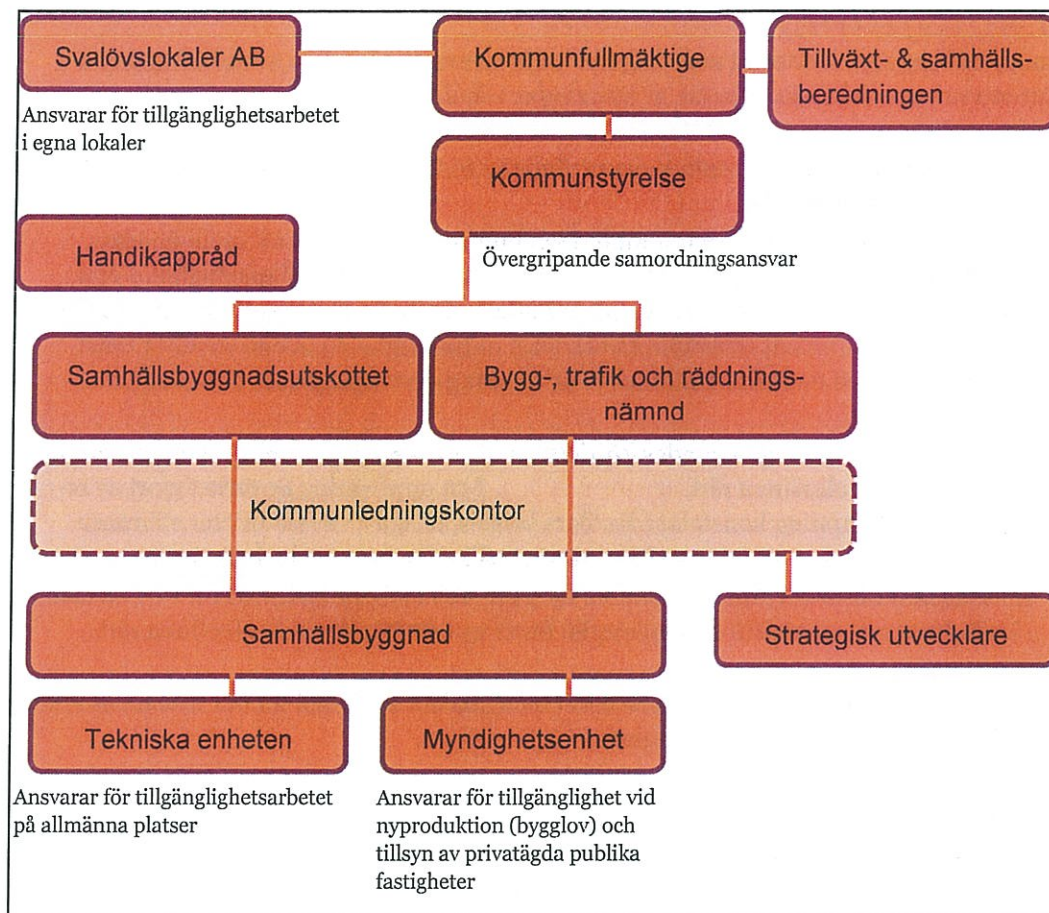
Svalövslokaler AB

Ansvarar för tillgänglighetsarbetet i egna lokaler

Kommunfullmäktige

Tillväxt- & samhällsberedningen

Kommunstyrelse

Handikappråd

Övergripande samordningsansvar

Samhällsbyggnadsutskottet

Bygg-, trafik och räddningsnämnd

Kommunledningskontor

Samhällsbyggnad

Strategisk utvecklare

Tekniska enheten

Myndighetsenhet

Ansvarar för tillgänglighetsarbetet på allmänna platser

Ansvarar för tillgänglighet vid nyproduktion (bygglov) och tillsyn av privatägda publika fastigheter